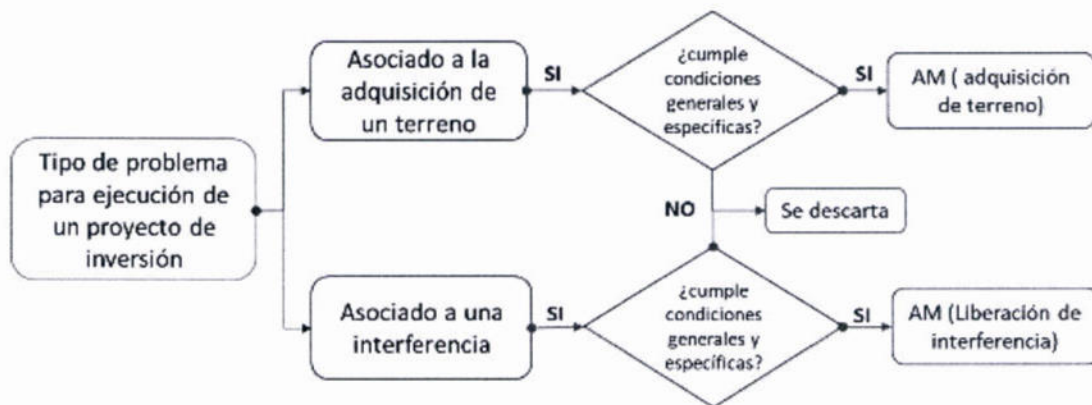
Tipo de problema para ejecución de un proyecto de inversión

Asociado a la adquisición de un terreno

SI

¿cumple condiciones generales y específicas?

SI

AM ( adquisición de terreno)

NO

Se descarta

Asociado a una interferencia

SI

¿cumple condiciones generales y específicas?

SI

AM (Liberación de interferencia)